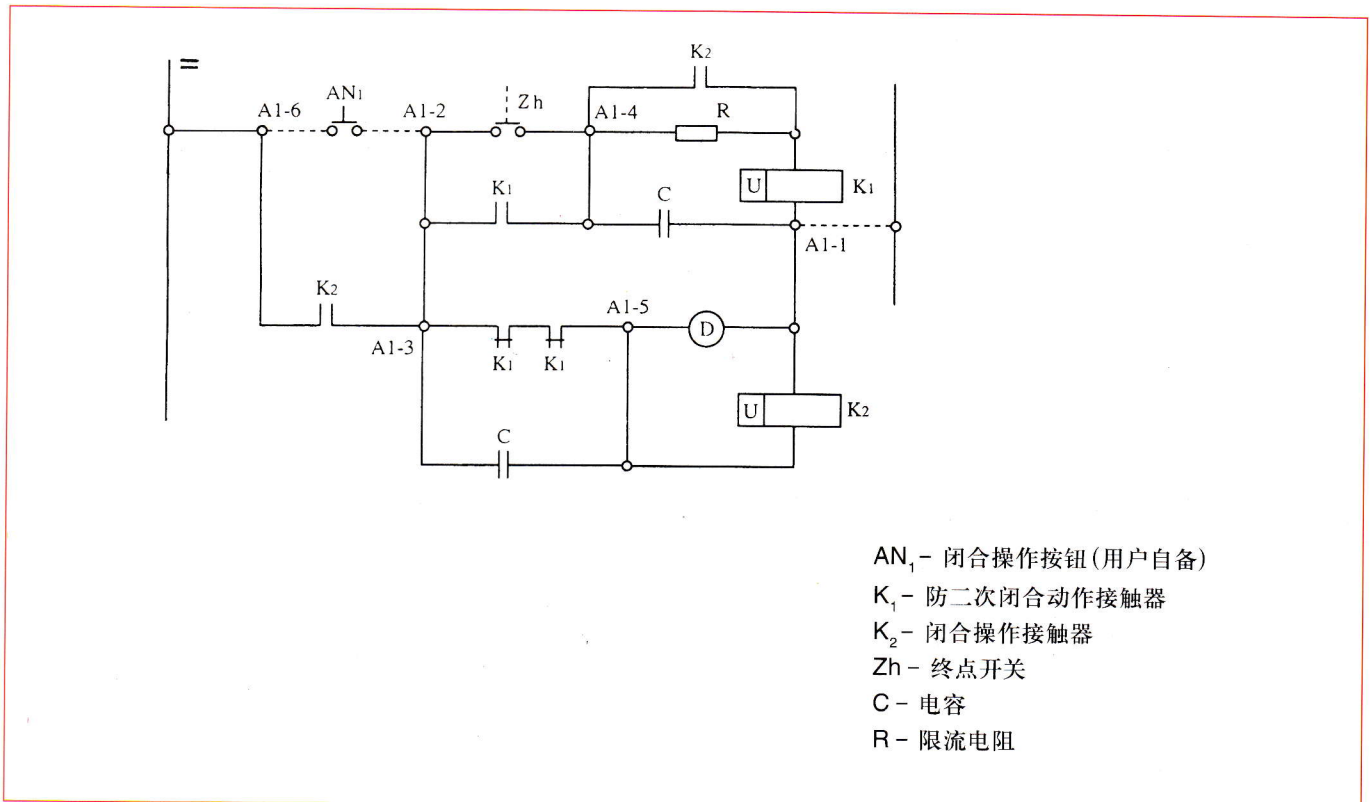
=

K2

AN1

A1-6

A1-2

Zh

A1-4

R

U

K1

K1

C

A1-1

K2

A1-5

D

A1-3

K1

K1

U

K2

C

$AN_1$ - 闭合操作按钮(用户自备)

$K_1$ - 防二次闭合动作接触器

$K_2$ - 闭合操作接触器

Zh - 终点开关

C - 电容

R - 限流电阻